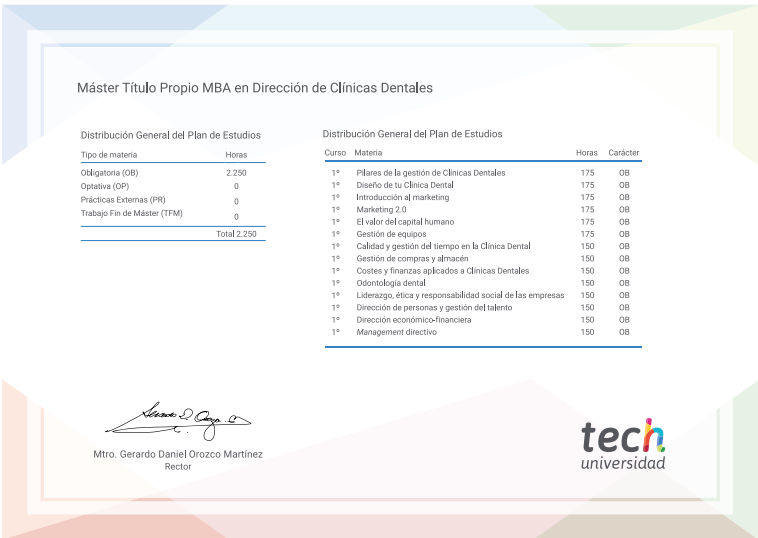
Máster Título Propio MBA en Dirección de Clínicas Dentales

Distribución General del Plan de Estudios

| Tipo de materia | Horas |
|---|---|
| Obligatoria (OB) | 2.250 |
| Optativa (OP) | 0 |
| Prácticas Externas (PR) | 0 |
| Trabajo Fin de Máster (TFM) | 0 |
| | Total 2.250 |

Distribución General del Plan de Estudios

| Curso | Materia | Horas | Carácter |
|---|---|---|---|
| 1º | Pilares de la gestión de Clínicas Dentales | 175 | OB |
| 1º | Diseño de tu Clínica Dental | 175 | OB |
| 1º | Introducción al marketing | 175 | OB |
| 1º | Marketing 2.0 | 175 | OB |
| 1º | El valor del capital humano | 175 | OB |
| 1º | Gestión de equipos | 175 | OB |
| 1º | Calidad y gestión del tiempo en la Clínica Dental | 150 | OB |
| 1º | Gestión de compras y almacén | 150 | OB |
| 1º | Costes y finanzas aplicados a Clínicas Dentales | 150 | OB |
| 1º | Odontología dental | 150 | OB |
| 1º | Liderazgo, ética y responsabilidad social de las empresas | 150 | OB |
| 1º | Dirección de personas y gestión del talento | 150 | OB |
| 1º | Dirección económico-financiera | 150 | OB |
| 1º | Management directivo | 150 | OB |

Mtro. Gerardo Daniel Orozco Martínez
Rector

tech
universidad